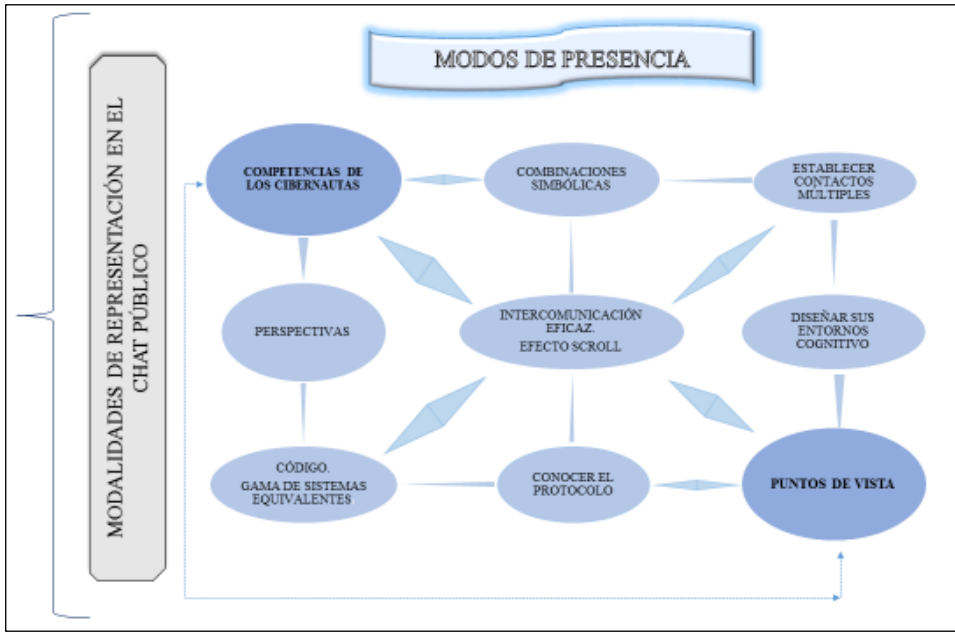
MODALIDADES DE REPRESENTACIÓN EN EL CHAT PÚBLICO

MODOS DE PRESENCIA

COMPETENCIAS DE LOS CIBERNAUTAS

COMBINACIONES SIMBÓLICAS

ESTABLECER CONTACTOS MULTIPLES

PERSPECTIVAS

INTERCOMUNICACIÓN EFICAZ. EFECTO SCROLL

DISEÑAR SUS ENTORNOS COGNITIVO

CÓDIGO. GAMA DE SISTEMAS EQUIVALENTES

CONOCER EL PROTOCOLO

PUNTOS DE VISTA